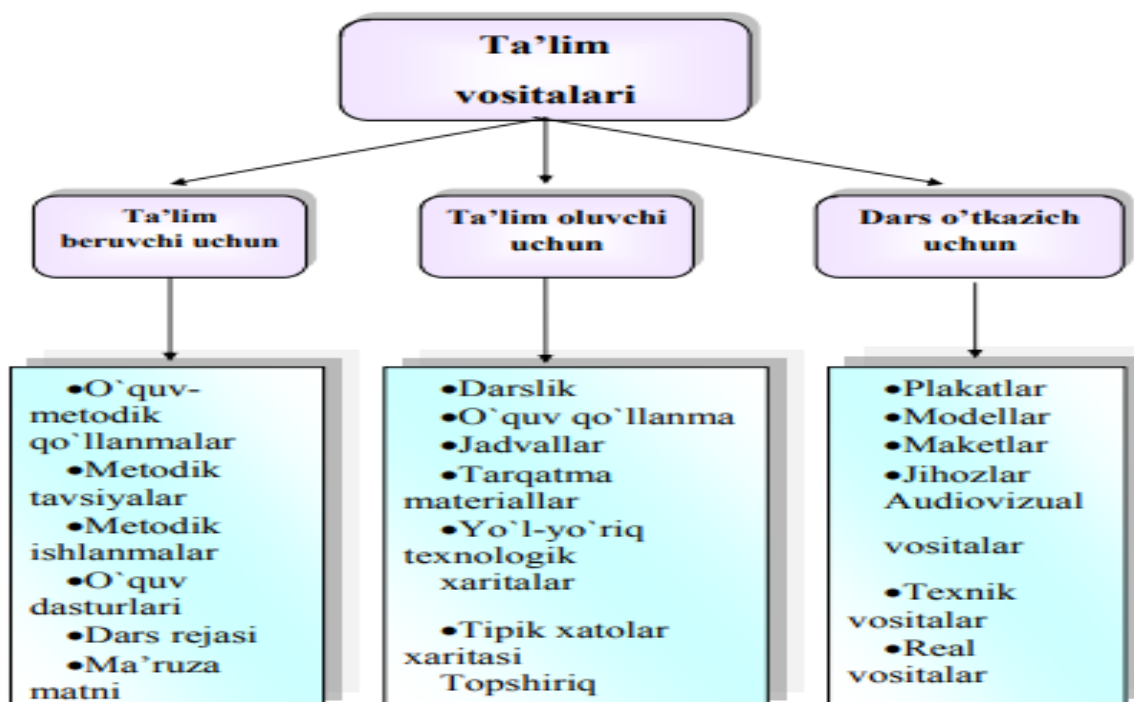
Ta'lim vositalari

Ta'lim beruvchi uchun

Ta'lim oluvchi uchun

Dars o'tkazich uchun

•O`quv-metodik qo`llanmalar
•Metodik tavsiyalar
•Metodik ishlanmalar
•O`quv dasturlari
•Dars rejasi
•Ma'ruza matni

•Darslik
•O`quv qo`llanma
•Jadvallar
•Tarqatma materiallar
•Yo`l-yo`riq texnologik xaritalar
•Tipik xatolar xaritasi
Topshiriq

•Plakatlar
•Modellar
•Maketlar
•Jihozlar
Audiovizual vositalar
•Texnik vositalar
•Real vositalar